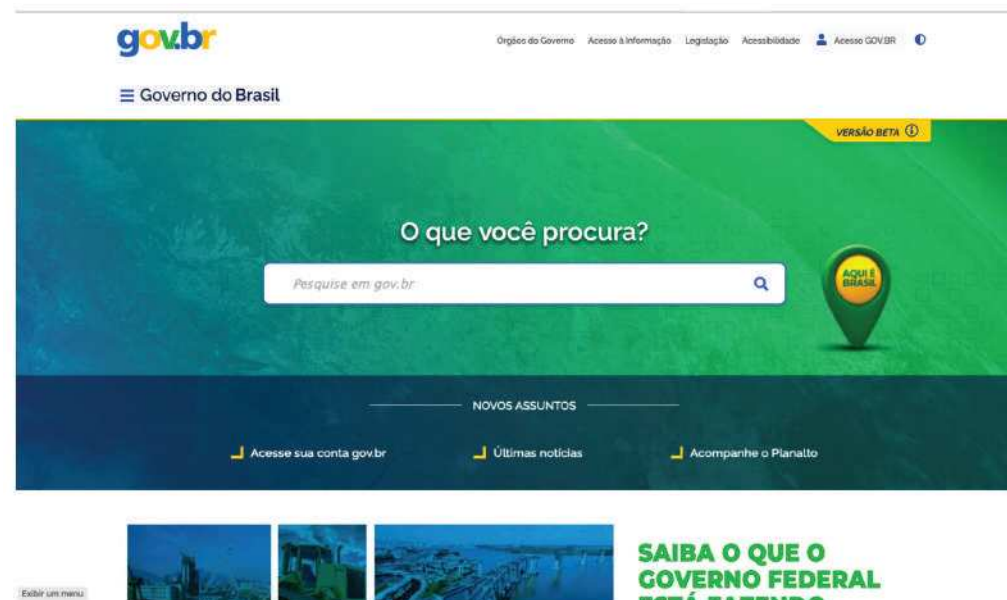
gov.br

Orgãos do Governo Acesso à Informação Legislação Acessibilidade Acesso GOV.BR

≡ Governo do Brasil

VERSÃO BETA ⓘ

O que você procura?

Pesquise em gov.br

AQUI É BRASIL

NOVOS ASSUNTOS

Acesse sua conta gov.br

Últimas notícias

Acompanhe o Planalto

SAIBA O QUE O GOVERNO FEDERAL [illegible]

Exibir um menu